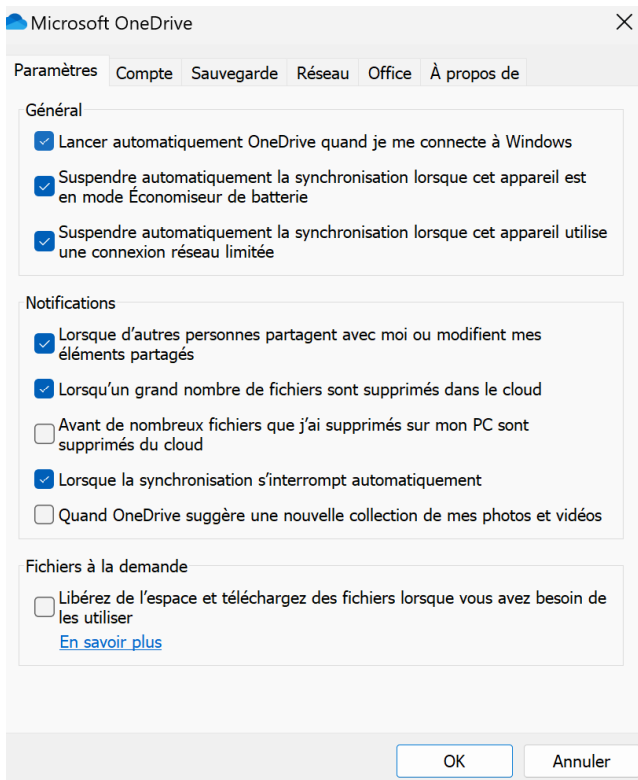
Microsoft OneDrive

Paramètres Compte Sauvegarde Réseau Office À propos de

Général

Lancer automatiquement OneDrive quand je me connecte à Windows

Suspendre automatiquement la synchronisation lorsque cet appareil est en mode Économiseur de batterie

Suspendre automatiquement la synchronisation lorsque cet appareil utilise une connexion réseau limitée

Notifications

Lorsque d'autres personnes partagent avec moi ou modifient mes éléments partagés

Lorsqu'un grand nombre de fichiers sont supprimés dans le cloud

Avant de nombreux fichiers que j'ai supprimés sur mon PC sont supprimés du cloud

Lorsque la synchronisation s'interrompt automatiquement

Quand OneDrive suggère une nouvelle collection de mes photos et vidéos

Fichiers à la demande

Libérez de l'espace et téléchargez des fichiers lorsque vous avez besoin de les utiliser

En savoir plus

OK Annuler